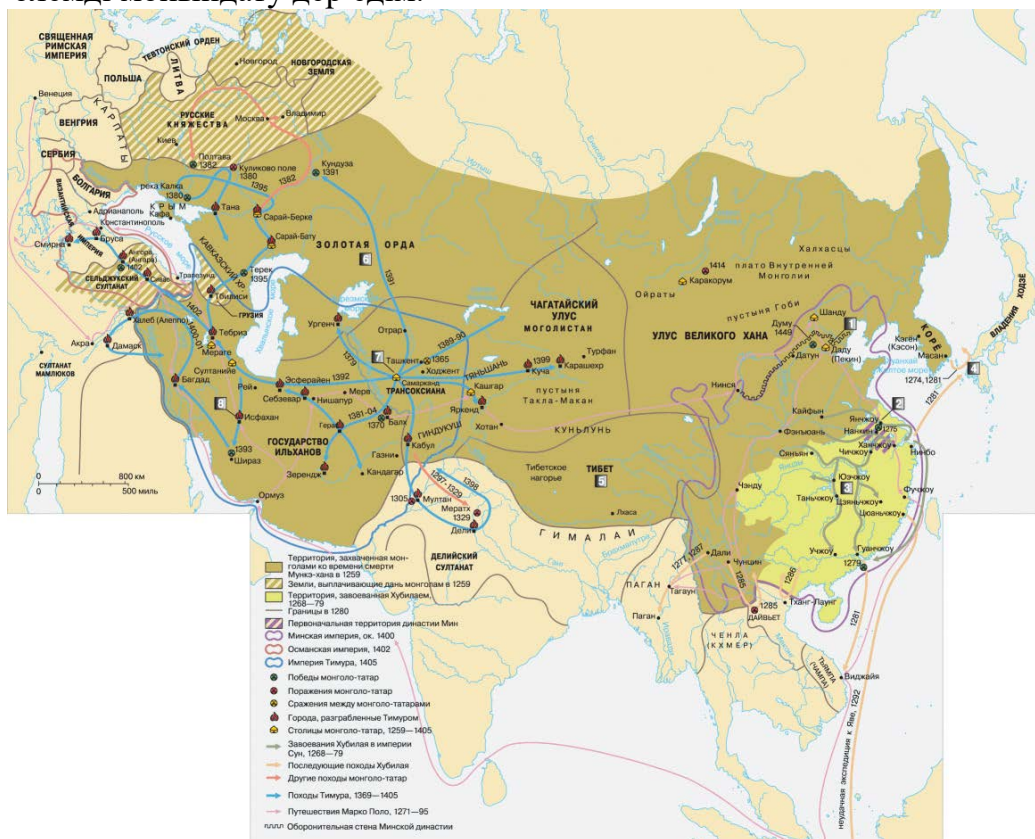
СВЯЩЕННАЯ РИМСКАЯ ИМПЕРИЯ
ТЕВТОНСКИЙ ОРДЕН
ПОЛЬША
ЛИТВА
Новгород
НОВГОРОДСКАЯ ЗЕМЛЯ
Венеция
КАРПАТЫ
РУССКИЕ КНЯЖЕСТВА
ВЕНГРИЯ
Москва
Владимир
Киев
СЕРБИЯ
Полтава 1382
Куликово поле 1380
Кундуза 1391
БОЛГАРИЯ
река Калка 1380
1395
1382
КРЫМ
Кафа
Тана
Адрианополь
Константинополь
Сарай-Берке
ВИЗАНТИЙСКАЯ ИМПЕРИЯ
Бруса
Смирна
Анкара (Ангора) 1402
Сарай-Бату
КАВКАЗСКИЙ ХР.
ЗОЛОТАЯ ОРДА
6
Трапезунд
Терек 1395
СЕЛЬДЖУКСКИЙ СУЛТАНАТ
Тбилиси
ГРУЗИЯ
1391
1414
плато Внутренней Монголии
Халхасцы
Каракорум
Ойраты
ЧАГАТАЙСКИЙ УЛУС
МОГОЛИСТАН
пустыня Гоби
Шанду
Думу 1449
1
Датун
Даду (Пекин)
УЛУС ВЕЛИКОГО ХАНА
КОРЕЯ
Кэгён (Кэсон)
Масан
ВЛАДЕНИЯ ХОДЗЁ
1274, 1281
4
1281
Халеб (Алеппо)
Тебриз
Ургенч
Отрар
1389-90
1402
Акра
Дамаск
Мерате
Султание
1379
Ташкент
1365
Ходжент
7
ТЯНЬШАНЬ
1399
Куча
Карашехр
Турфан
СУЛТАНАТ МАМЛЮКОВ
Багдад
Рей
Эсферайен 1392
Мерв
Себзевар
Нишапур
Самарканд
ТРАНСОКСИАНА
Кашгар
Яркенд
пустыня Такла-Макан
Нинся
Кайфын
Янчжоу
Нанкин
2
1275
8
Исфахан
1381-04
Герат
1370
Балх
ГИНДУКУШ
Хотан
КУНЬЛУНЬ
Фэнъюань
Ханчжоу
Нинбо
Сянъян
Чичжоу
1393
Шираз
ГОСУДАРСТВО ИЛЬХАНОВ
Кабул
Газни
Кандагар
Зерендж
ТИБЕТ
5
Тибетское нагорье
Юэчжоу
Таньчжоу
3
Дзяньчжоу
Фучжоу
Цюаньчжоу
800 км
500 миль
Ормуз
1297-1329
1398
1305
Мултан
Мератх 1329
Дели
Чэнду
Лхаса
Учжоу
Гуанчжоу
1279
1286
ДЕЛИЙСКИЙ СУЛТАНАТ
ГИМАЛАИ
1277, 1287
Дали
Чунцин
1285
ПАГАН
Тагаун
Паган
1285
ДАЙВЬЕТ
Тханг-Лаунг
ЧЕНЛА (КХМЕР)
ТЯМПА (ЧАМПА)
Виджайя
неудачная экспедиция к Яве, 1292
1281

Территория, захваченная монголами ко времени смерти Мункэ-хана в 1259
Земли, выплачивающие дань монголам в 1259
Территория, завоеванная Хубилаем, 1268—79
Границы в 1280
Первоначальная территория династии Мин
Минская империя, ок. 1400
Османская империя, 1402
Империя Тимура, 1405
Победы монголо-татар
Поражения монголо-татар
Сражения между монголо-татарами
Города, разграбленные Тимуром
Столицы монголо-татар, 1259—1405
Завоевания Хубилая в империи Сун, 1268—79
Последующие походы Хубилая
Другие походы монголо-татар
Походы Тимура, 1369—1405
Путешествия Марко Поло, 1271—95
Оборонительная стена Минской династии